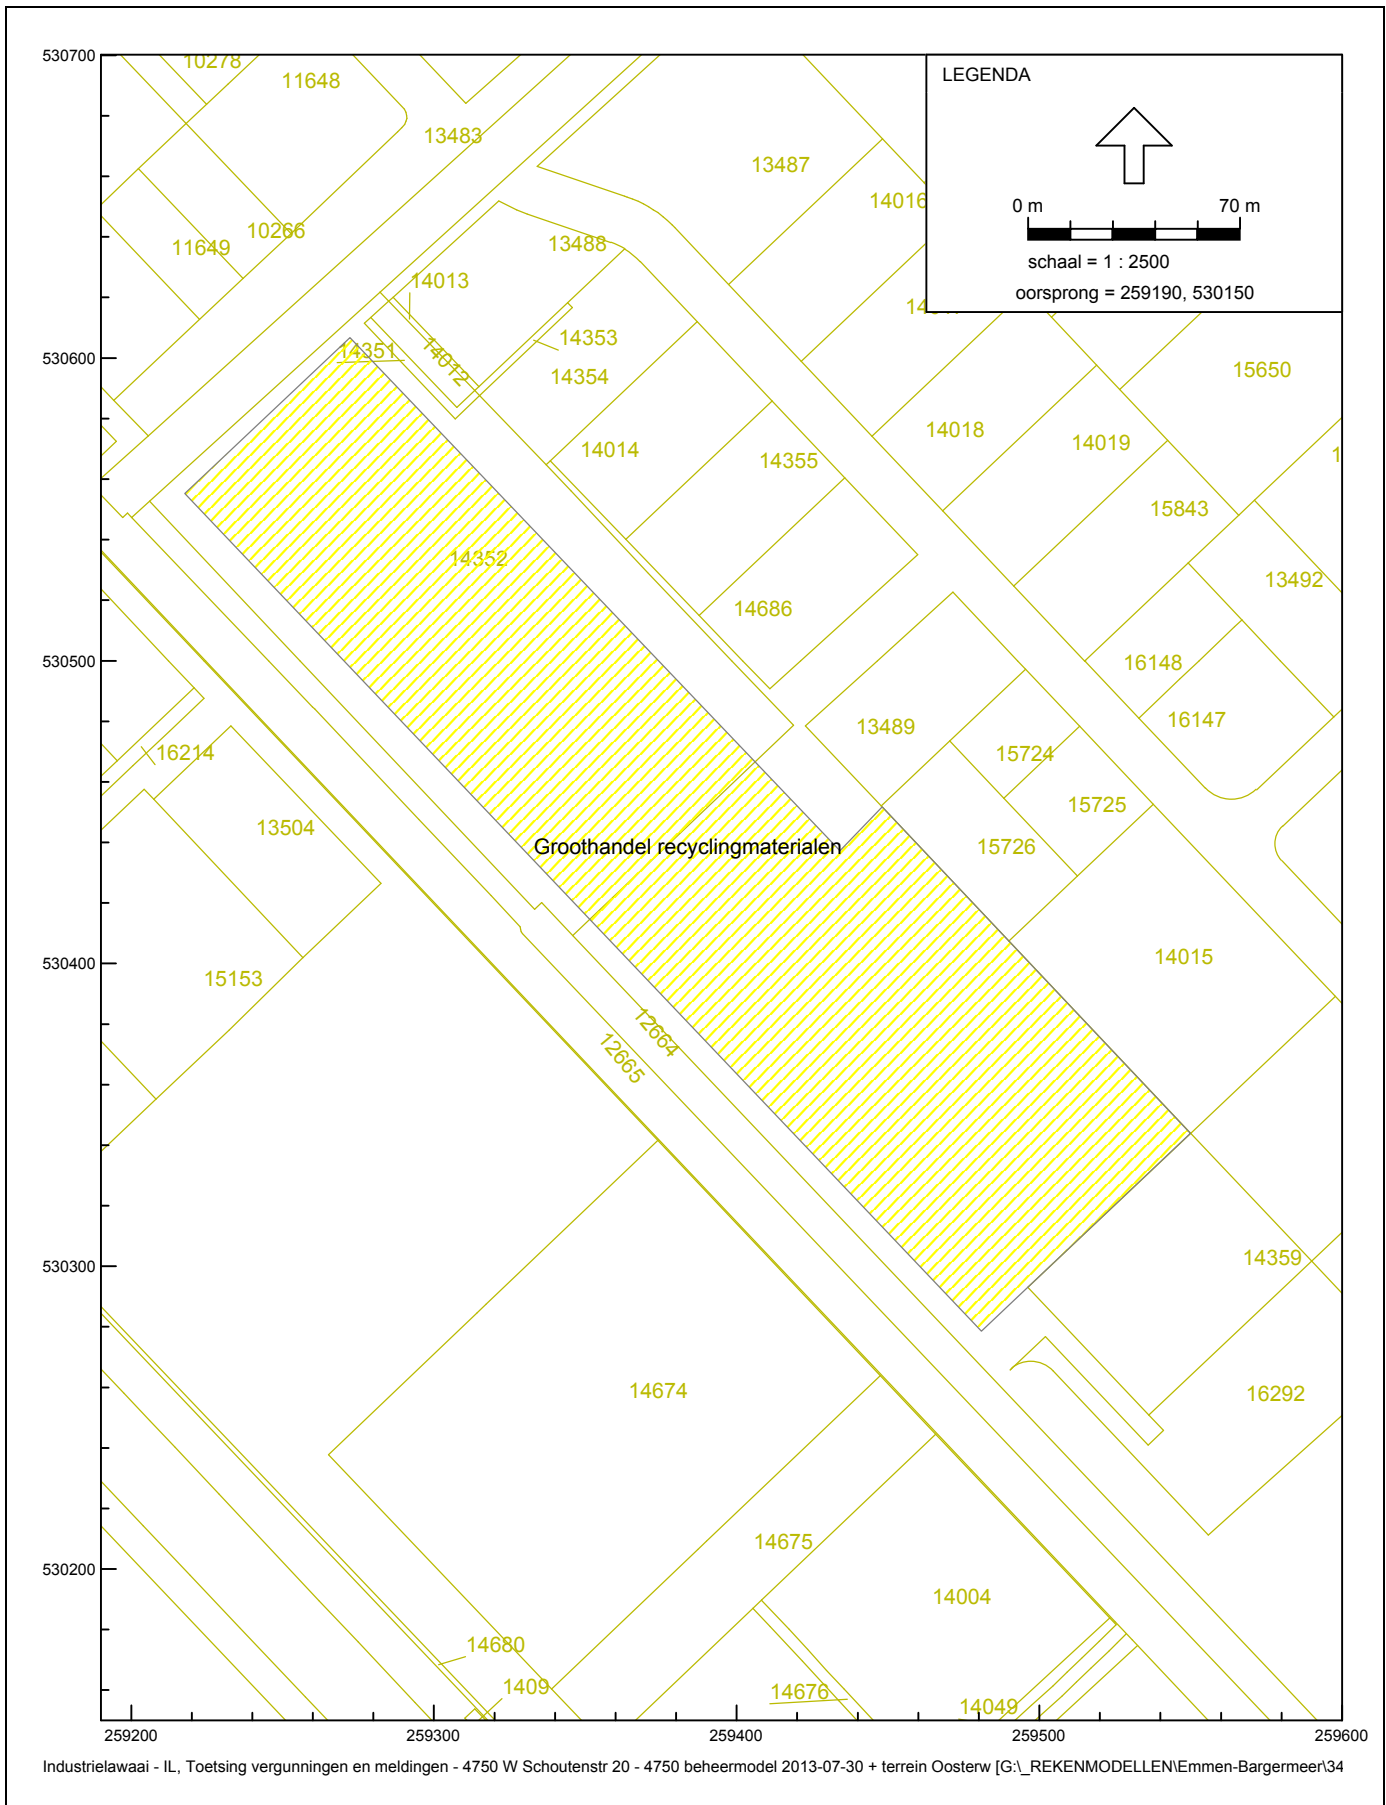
530700
10278
11648
13483
13487
14016
LEGENDA
0 m
70 m
schaal = 1 : 2500
oorsprong = 259190, 530150
11649
10266
13488
14013
14353
14351
14012
14354
530600
15650
14018
14019
14014
14355
15843
14352
13492
14686
530500
16148
16147
13489
16214
15724
15725
13504
Groothandel recyclingmaterialen
15726
530400
15153
14015
12664
12665
530300
14359
16292
14674
14675
14004
530200
14680
1409
14676
14049
259200
259300
259400
259500
259600
Industrielawaai - IL, Toetsing vergunningen en meldingen - 4750 W Schoutenstr 20 - 4750 beheermodel 2013-07-30 + terrein Oosterw [G:\_REKENMODELLEN\Emmen-Bargermeer\34